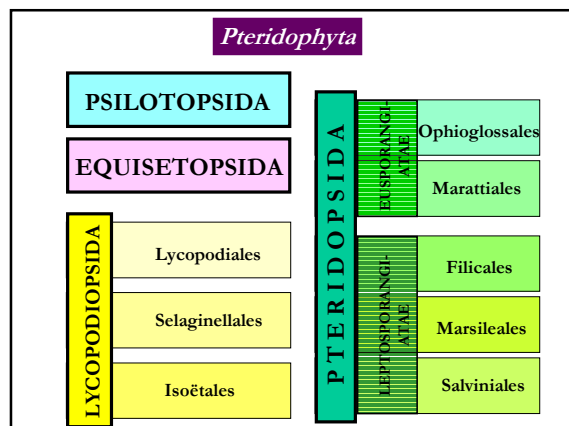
Pteridophyta

PSILOTOPSIDA

EQUISETOPSIDA

LYCOPODIOPSIDA

Lycopodiales

Selaginellales

Isoëtales

PTERIDOPSIDA

EUSPORANGIATAE

Ophioglossales

Marattiales

LEPTOSPORANGIATAE

Filicales

Marsileales

Salviniales